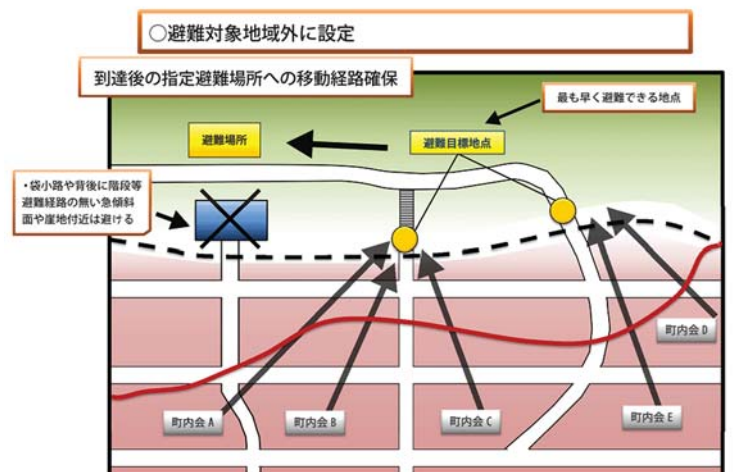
○避難対象地域外に設定

到達後の指定避難場所への移動経路確保

最も早く避難できる地点

避難場所

避難目標地点

・袋小路や背後に階段等避難経路の無い急傾斜面や崖地付近は避ける

町内会 D

町内会 A

町内会 B

町内会 C

町内会 E